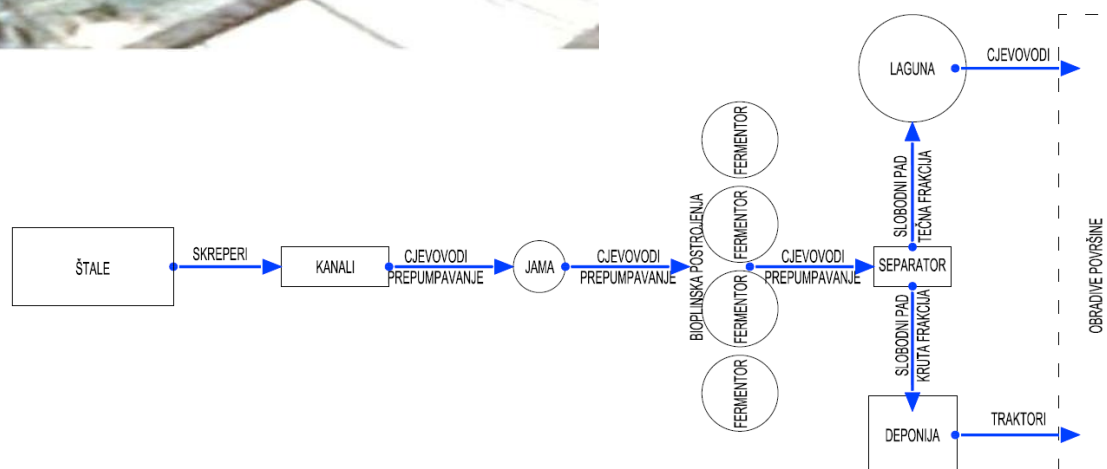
LAGUNA
CJEVOVODI
FERMENTOR
FERMENTOR
FERMENTOR
FERMENTOR
BIOPLINSKA POSTROJENJA
SLOBODNI PAD
TEČNA FRAKCIJA
ŠTALE
SKREPERI
KANALI
CJEVOVODI
PREPUMPAVANJE
JAMA
CJEVOVODI
PREPUMPAVANJE
CJEVOVODI
PREPUMPAVANJE
SEPARATOR
SLOBODNI PAD
KRUTA FRAKCIJA
OBRADIVE POVRŠINE
DEPONIJA
TRAKTORI